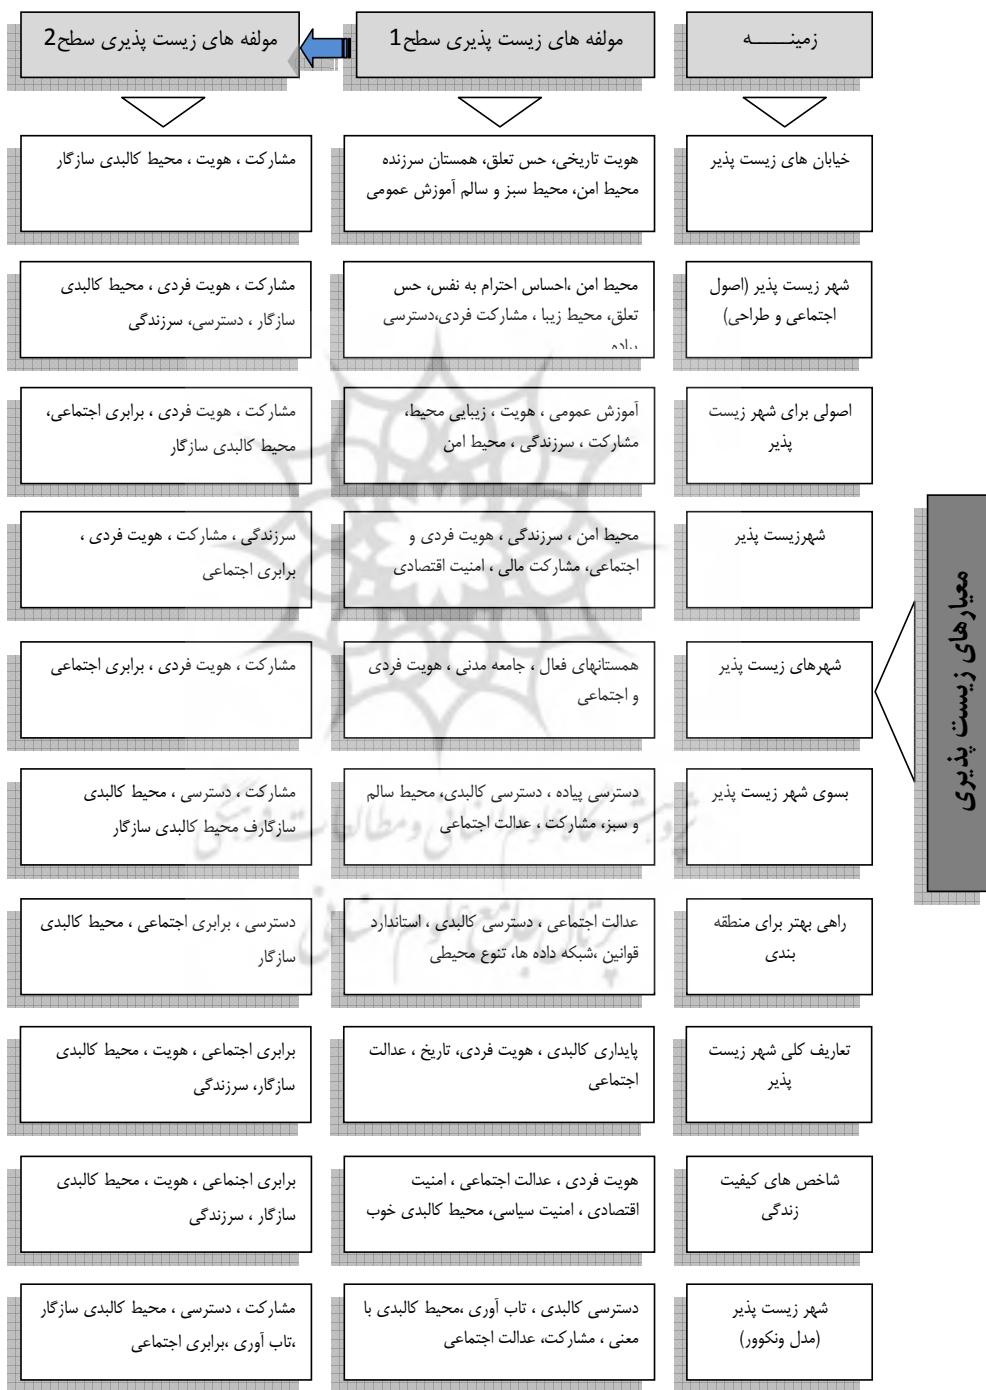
معیارهای زیست پذیری

| زمینـــــــه | مولفه های زیست پذیری سطح1 | مولفه های زیست پذیری سطح2 |
|---|---|---|
| خیابان های زیست پذیر | هویت تاریخی، حس تعلق، همستان سرزنده محیط امن، محیط سبز و سالم آموزش عمومی | مشارکت ، هویت ، محیط کالبدی سازگار |
| شهر زیست پذیر (اصول اجتماعی و طراحی) | محیط امن ،احساس احترام به نفس، حس تعلق، محیط زیبا ، مشارکت فردی،دسترسی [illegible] | مشارکت ، هویت فردی ، محیط کالبدی سازگار ، دسترسی، سرزندگی |
| اصولی برای شهر زیست پذیر | آموزش عمومی ، هویت ، زیبایی محیط، مشارکت ، سرزندگی ، محیط امن | مشارکت ، هویت فردی ، برابری اجتماعی، محیط کالبدی سازگار |
| شهرزیست پذیر | محیط امن ، سرزندگی ، هویت فردی و اجتماعی، مشارکت مالی ، امنیت اقتصادی | سرزندگی ، مشارکت ، هویت فردی ، برابری اجتماعی |
| شهرهای زیست پذیر | همستانهای فعال ، جامعه مدنی ، هویت فردی و اجتماعی | مشارکت ، هویت فردی ، برابری اجتماعی |
| بسوی شهر زیست پذیر | دسترسی پیاده ، دسترسی کالبدی، محیط سالم و سبز، مشارکت ، عدالت اجتماعی | مشارکت ، دسترسی ، محیط کالبدی سازگارف محیط کالبدی سازگار |
| راهی بهتر برای منطقه بندی | عدالت اجتماعی ، دسترسی کالبدی ، استاندارد قوانین ،شبکه داده ها، تنوع محیطی | دسترسی ، برابری اجتماعی ، محیط کالبدی سازگار |
| تعاریف کلی شهر زیست پذیر | پایداری کالبدی ، هویت فردی، تاریخ ، عدالت اجتماعی | برابری اجتماعی ، هویت ، محیط کالبدی سازگار، سرزندگی |
| شاخص های کیفیت زندگی | هویت فردی ، عدالت اجتماعی ، امنیت اقتصادی ، امنیت سیاسی، محیط کالبدی خوب | برابری اجنماعی ، هویت ، محیط کالبدی سازگار ، سرزندگی |
| شهر زیست پذیر (مدل ونکوور) | دسترسی کالبدی ، تاب آوری ،محیط کالبدی با معنی ، مشارکت، عدالت اجتماعی | مشارکت ، دسترسی ، محیط کالبدی سازگار ،تاب آوری ،برابری اجتماعی |